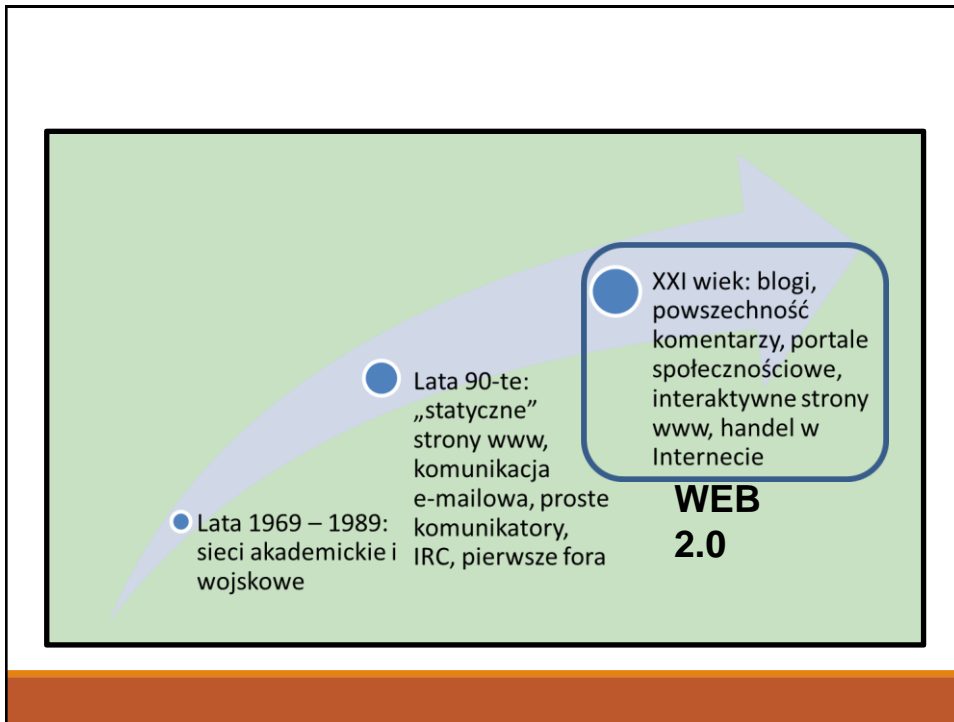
Lata 1969 – 1989: sieci akademickie i wojskowe

Lata 90-te: „statyczne” strony www, komunikacja e-mailowa, proste komunikatory, IRC, pierwsze fora

XXI wiek: blogi, powszechność komentarzy, portale społecznościowe, interaktywne strony www, handel w Internecie

WEB 2.0